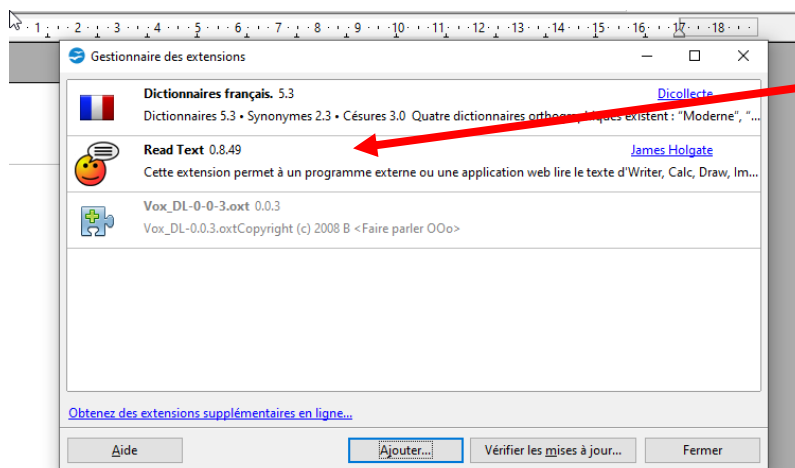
1 · 2 · 3 · 4 · 5 · 6 · 7 · 8 · 9 · 10 · 11 · 12 · 13 · 14 · 15 · 16 · 17 · 18

Gestionnaire des extensions

Dictionnaires français. 5.3
Dicollecte
Dictionnaires 5.3 • Synonymes 2.3 • Césures 3.0 Quatre dictionnaires orthogra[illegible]ques existent : "Moderne", "...

Read Text 0.8.49
James Holgate
Cette extension permet à un programme externe ou une application web lire le texte d'Writer, Calc, Draw, Im...

Vox_DL-0-0-3.oxt 0.0.3
Vox_DL-0.0.3.oxtCopyright (c) 2008 B <Faire parler OOo>

Obtenez des extensions supplémentaires en ligne...

Aide
Ajouter...
Vérifier les mises à jour...
Fermer